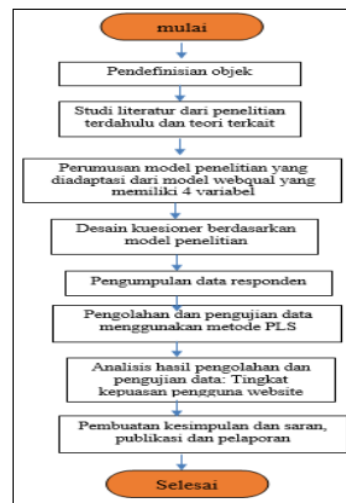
mulai

Pendefinisian objek

Studi literatur dari penelitian terdahulu dan teori terkait

Perumusan model penelitian yang diadaptasi dari model webqual yang memiliki 4 variabel

Desain kuesioner berdasarkan model penelitian

Pengumpulan data responden

Pengolahan dan pengujian data menggunakan metode PLS

Analisis hasil pengolahan dan pengujian data: Tingkat kepuasan pengguna website

Pembuatan kesimpulan dan saran, publikasi dan pelaporan

Selesai